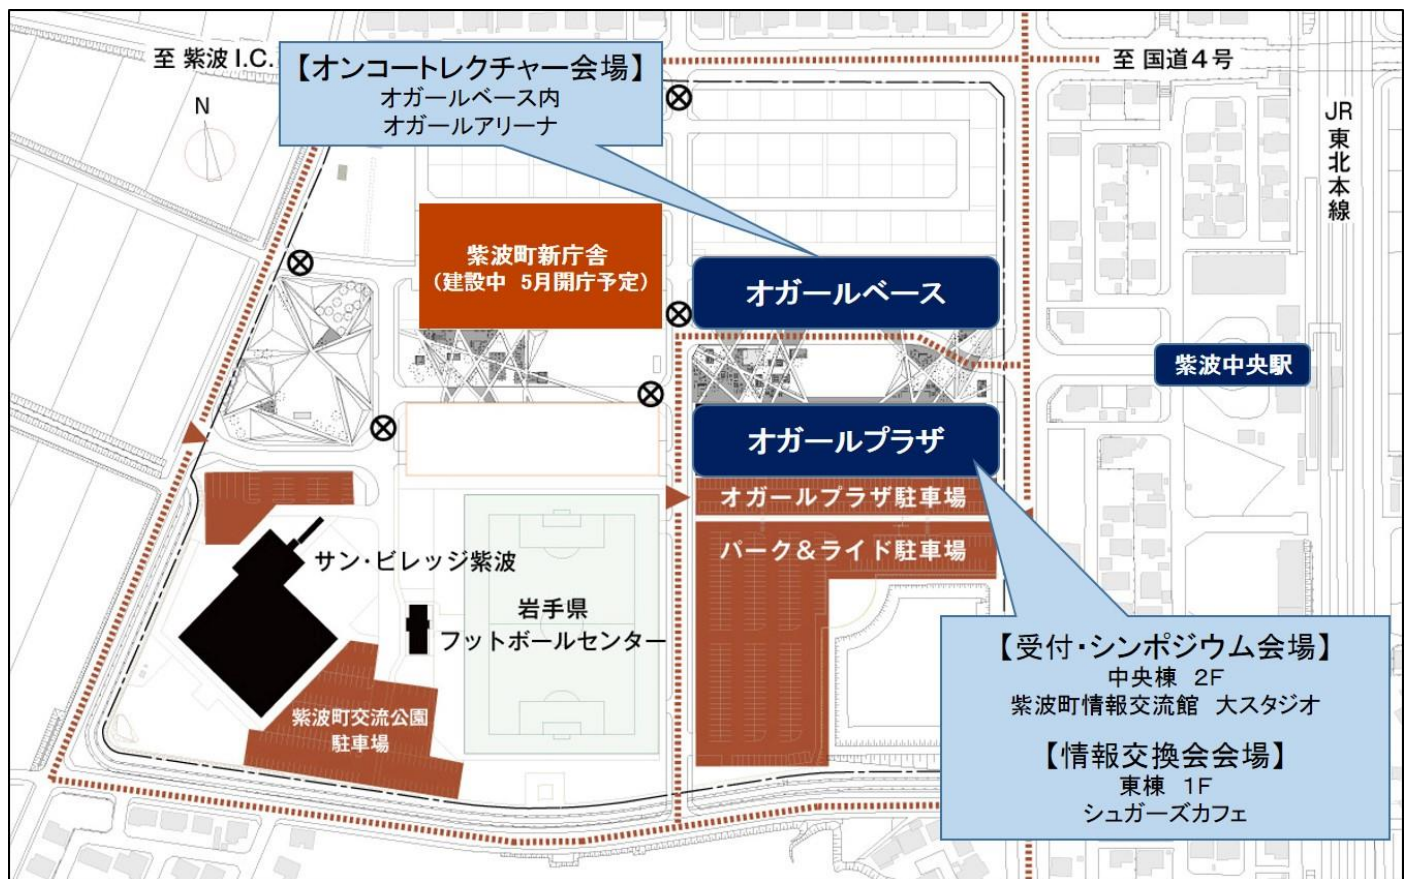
至 紫波 I.C.

【オンコートレクチャー会場】
オガールベース内
オガールアリーナ

至 国道４号

N

JR
東
北
本
線

紫波町新庁舎
（建設中　5月開庁予定）

オガールベース

紫波中央駅

オガールプラザ

オガールプラザ駐車場

パーク＆ライド駐車場

サン・ビレッジ紫波

岩手県
フットボールセンター

紫波町交流公園
駐車場

【受付・シンポジウム会場】
中央棟　2F
紫波町情報交流館　大スタジオ

【情報交換会会場】
東棟　1F
シュガーズカフェ